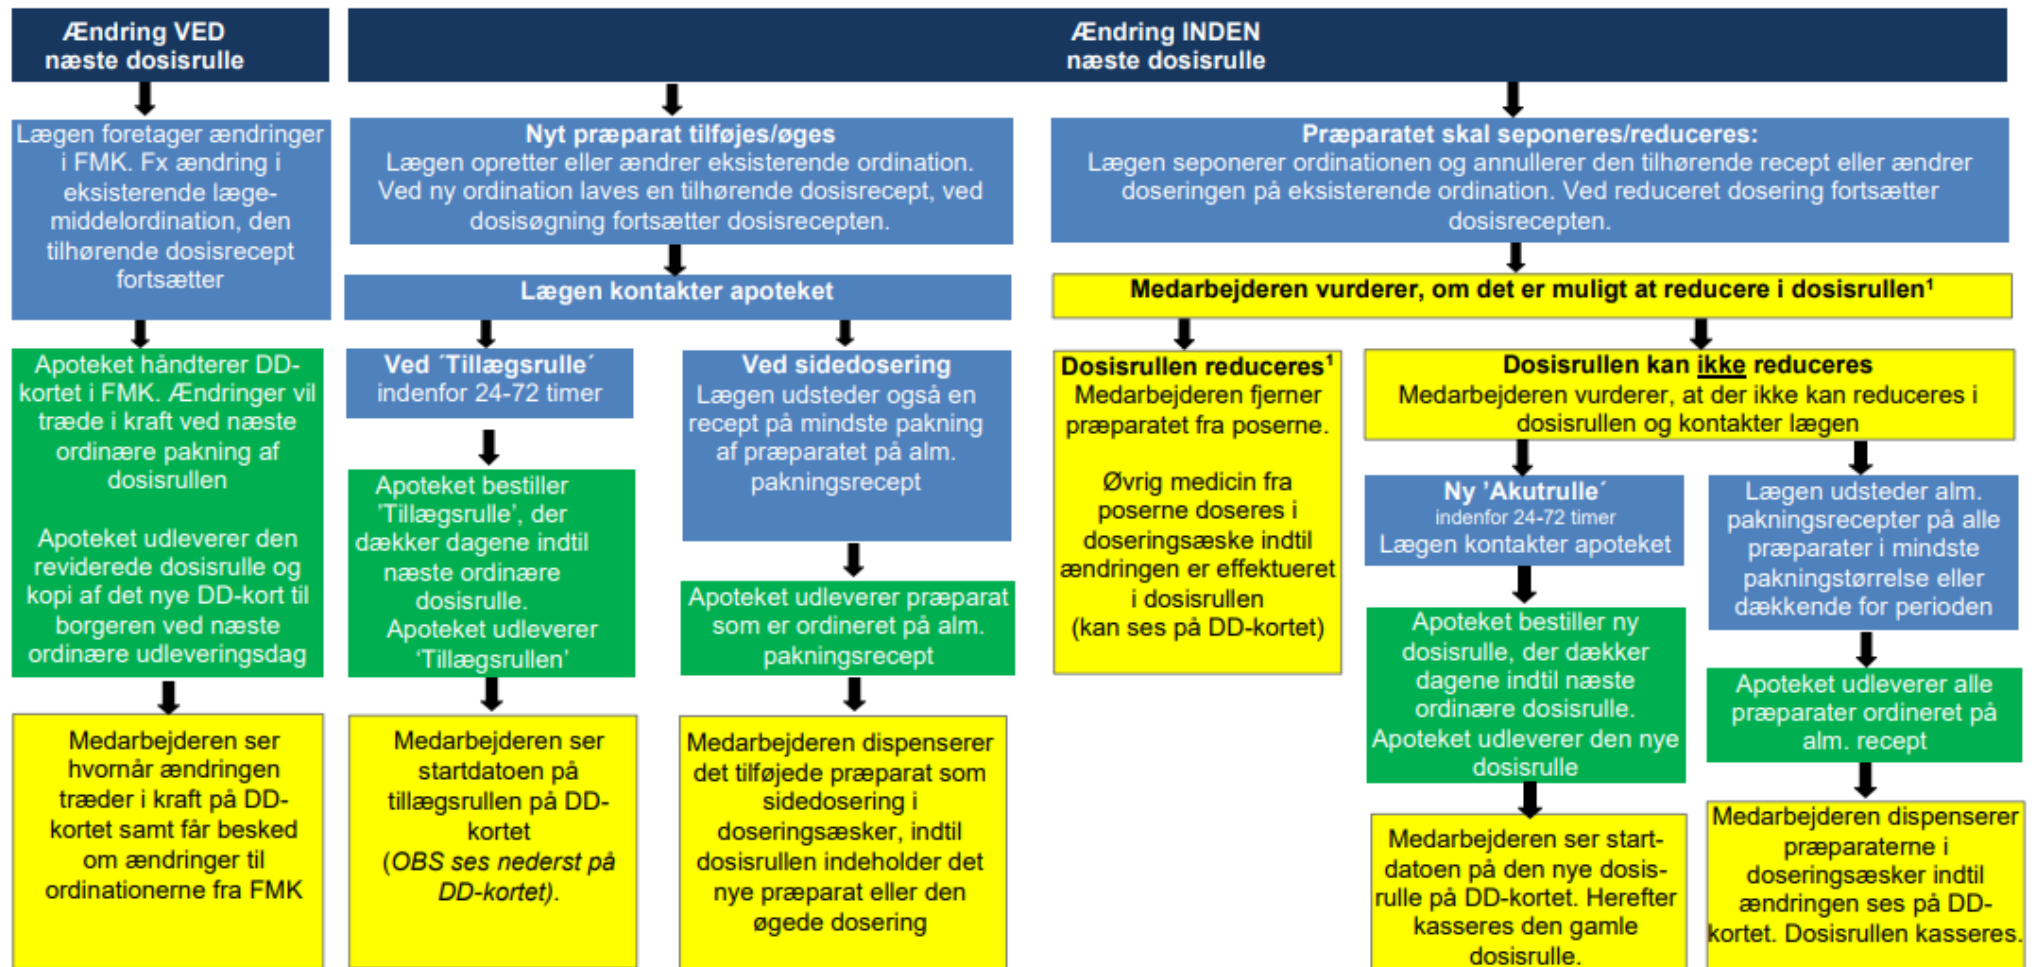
Ændring VED næste dosisrulle

Ændring INDEN næste dosisrulle

Lægen foretager ændringer i FMK. Fx ændring i eksisterende lægemiddelordination, den tilhørende dosisrecept fortsætter

Nyt præparat tilføjes/øges
Lægen opretter eller ændrer eksisterende ordination. Ved ny ordination laves en tilhørende dosisrecept, ved dosisøgning fortsætter dosisrecepten.

Præparatet skal seponeres/reduceres:
Lægen seponerer ordinationen og annullerer den tilhørende recept eller ændrer doseringen på eksisterende ordination. Ved reduceret dosering fortsætter dosisrecepten.

Lægen kontakter apoteket

Medarbejderen vurderer, om det er muligt at reducere i dosisrullen$^1$

Apoteket håndterer DD-kortet i FMK. Ændringer vil træde i kraft ved næste ordinære pakning af dosisrullen

Apoteket udleverer den reviderede dosisrulle og kopi af det nye DD-kort til borgeren ved næste ordinære udleveringsdag

Ved ´Tillægsrulle´
indenfor 24-72 timer

Ved sidedosering
Lægen udsteder også en recept på mindste pakning af præparatet på alm. pakningsrecept

Dosisrullen reduceres$^1$
Medarbejderen fjerner præparatet fra poserne.

Øvrig medicin fra poserne doseres i doseringsæske indtil ændringen er effektueret i dosisrullen
(kan ses på DD-kortet)

Dosisrullen kan ikke reduceres
Medarbejderen vurderer, at der ikke kan reduceres i dosisrullen og kontakter lægen

Apoteket bestiller 'Tillægsrulle', der dækker dagene indtil næste ordinære dosisrulle.
Apoteket udleverer 'Tillægsrullen'

Apoteket udleverer præparat som er ordineret på alm. pakningsrecept

Ny 'Akutrulle´
indenfor 24-72 timer
Lægen kontakter apoteket

Lægen udsteder alm. pakningsrecepter på alle præparater i mindste pakningstørrelse eller dækkende for perioden

Apoteket bestiller ny dosisrulle, der dækker dagene indtil næste ordinære dosisrulle.
Apoteket udleverer den nye dosisrulle

Apoteket udleverer alle præparater ordineret på alm. recept

Medarbejderen ser hvornår ændringen træder i kraft på DD-kortet samt får besked om ændringer til ordinationerne fra FMK

Medarbejderen ser startdatoen på tillægsrullen på DD-kortet
(OBS ses nederst på DD-kortet).

Medarbejderen dispenserer det tilføjede præparat som sidedosering i doseringsæsker, indtil dosisrullen indeholder det nye præparat eller den øgede dosering

Medarbejderen ser start-datoen på den nye dosis-rulle på DD-kortet. Herefter kasseres den gamle dosisrulle.

Medarbejderen dispenserer præparaterne i doseringsæsker indtil ændringen ses på DD-kortet. Dosisrullen kasseres.